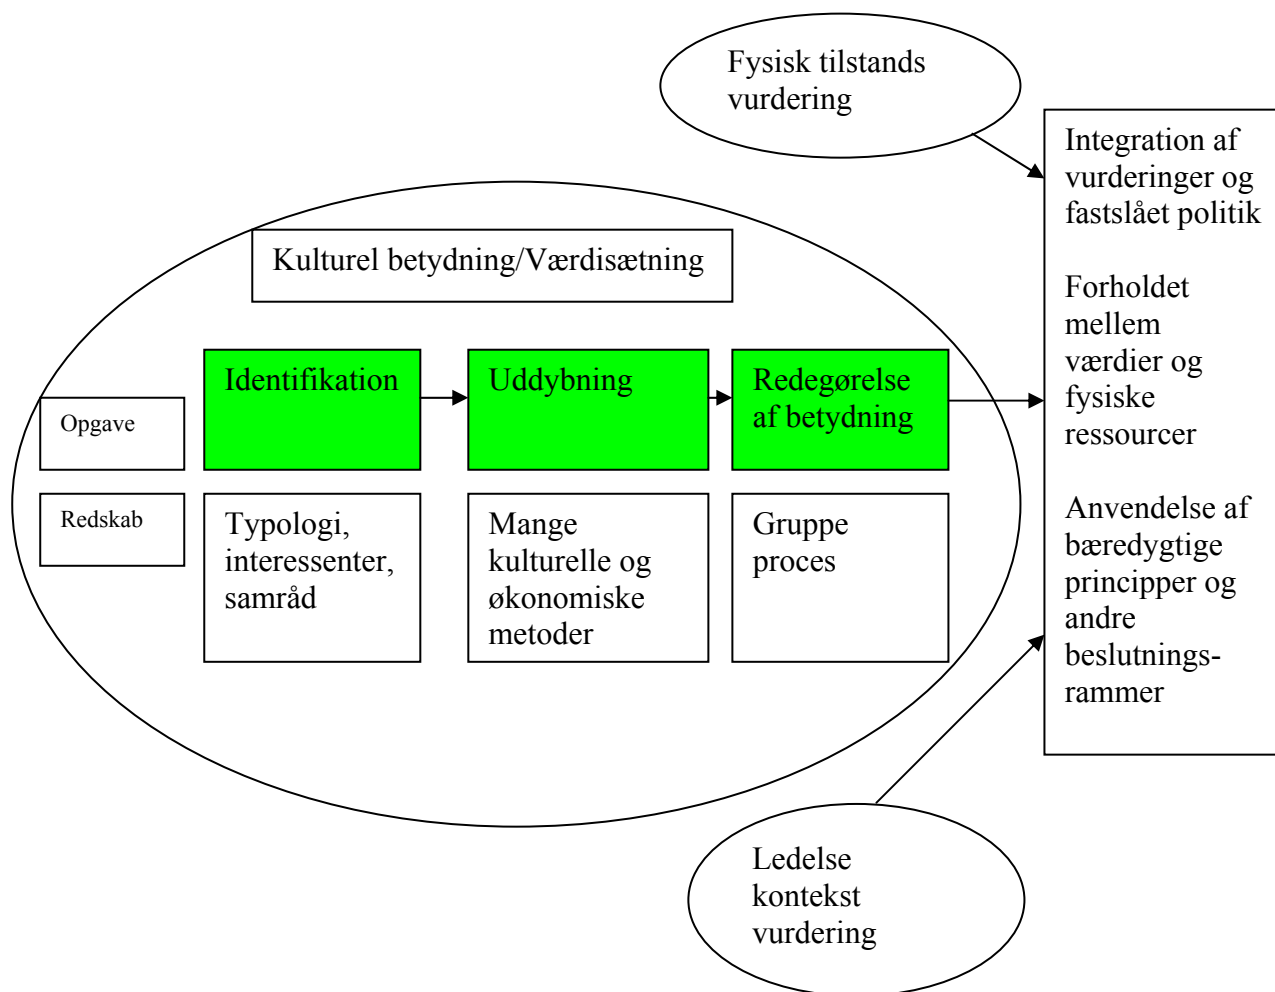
Fysisk tilstands vurdering

Integration af vurderinger og fastslået politik

Forholdet mellem værdier og fysiske ressourcer

Anvendelse af bæredygtige principper og andre beslutningsrammer

Kulturel betydning/Værdisætning

Opgave

Redskab

Identifikation

Uddybning

Redegørelse af betydning

Typologi, interessenter, samråd

Mange kulturelle og økonomiske metoder

Gruppe proces

Ledelse kontekst vurdering